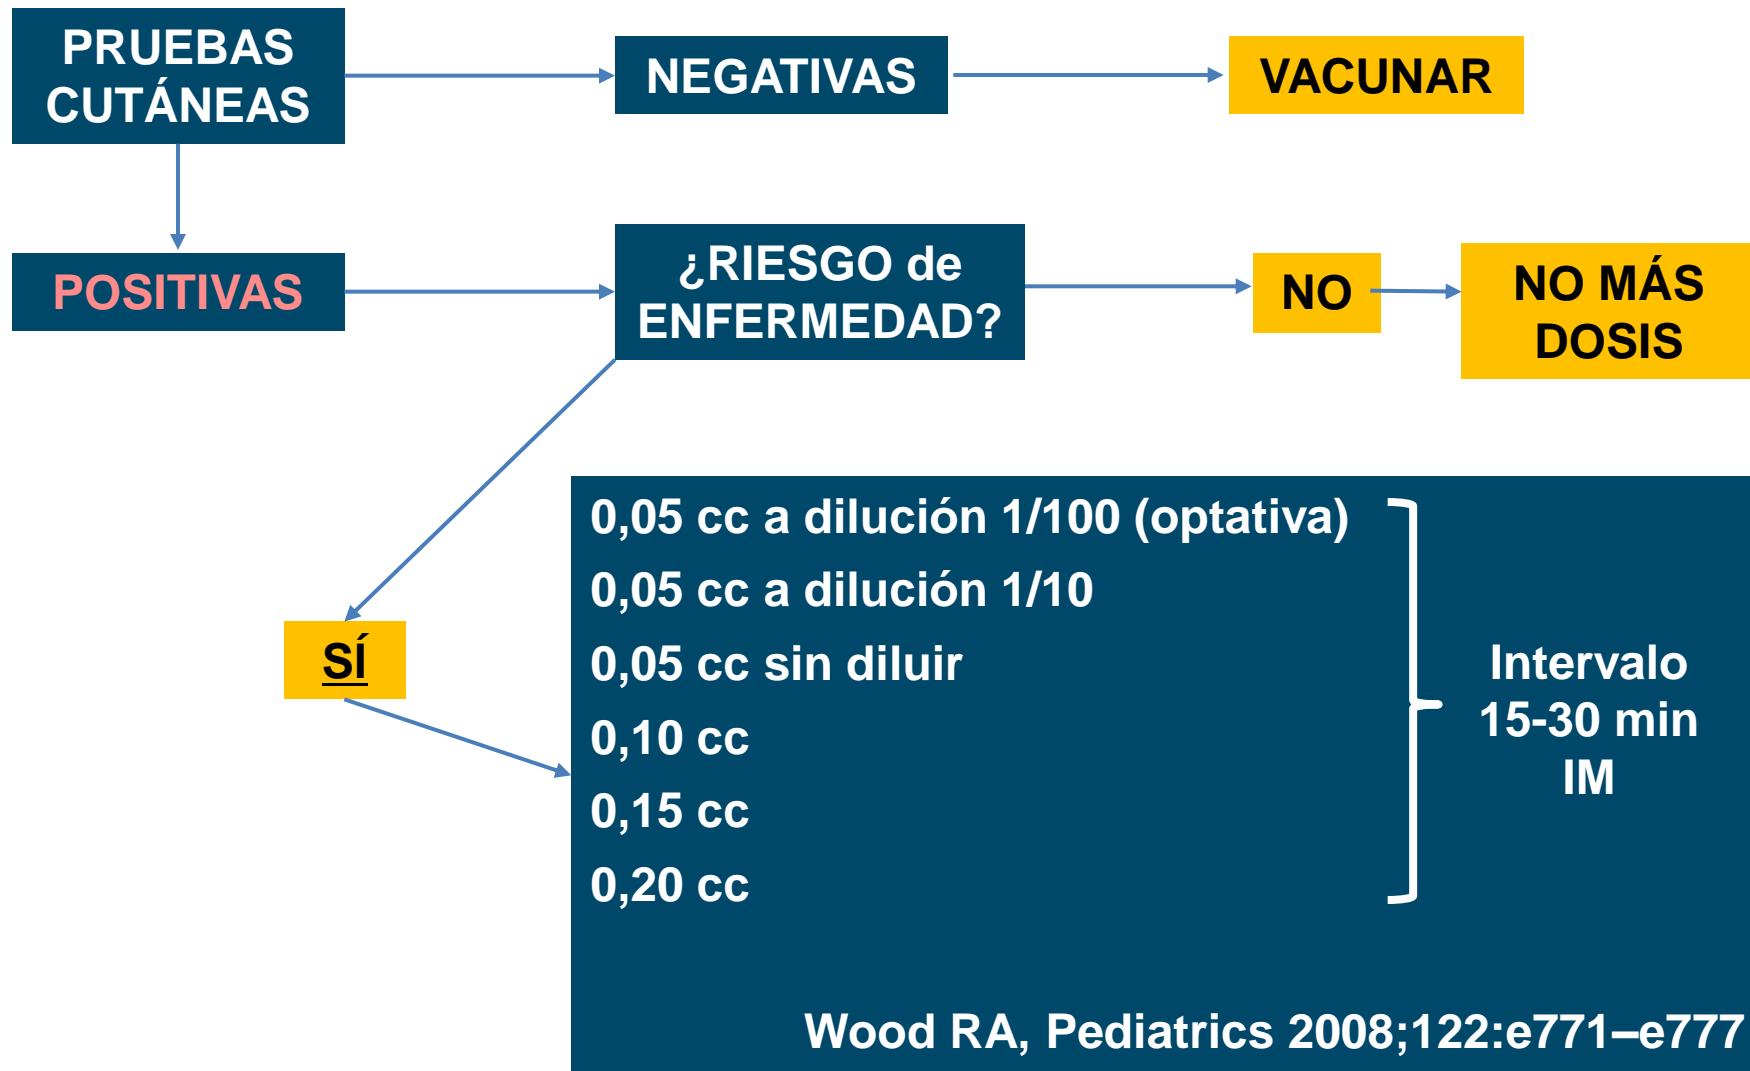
PRUEBAS CUTÁNEAS

NEGATIVAS

VACUNAR

POSITIVAS

¿RIESGO de ENFERMEDAD?

NO

NO MÁS DOSIS

SÍ

0,05 cc a dilución 1/100 (optativa)
0,05 cc a dilución 1/10
0,05 cc sin diluir
0,10 cc
0,15 cc
0,20 cc

Intervalo 15-30 min IM

Wood RA, Pediatrics 2008;122:e771–e777